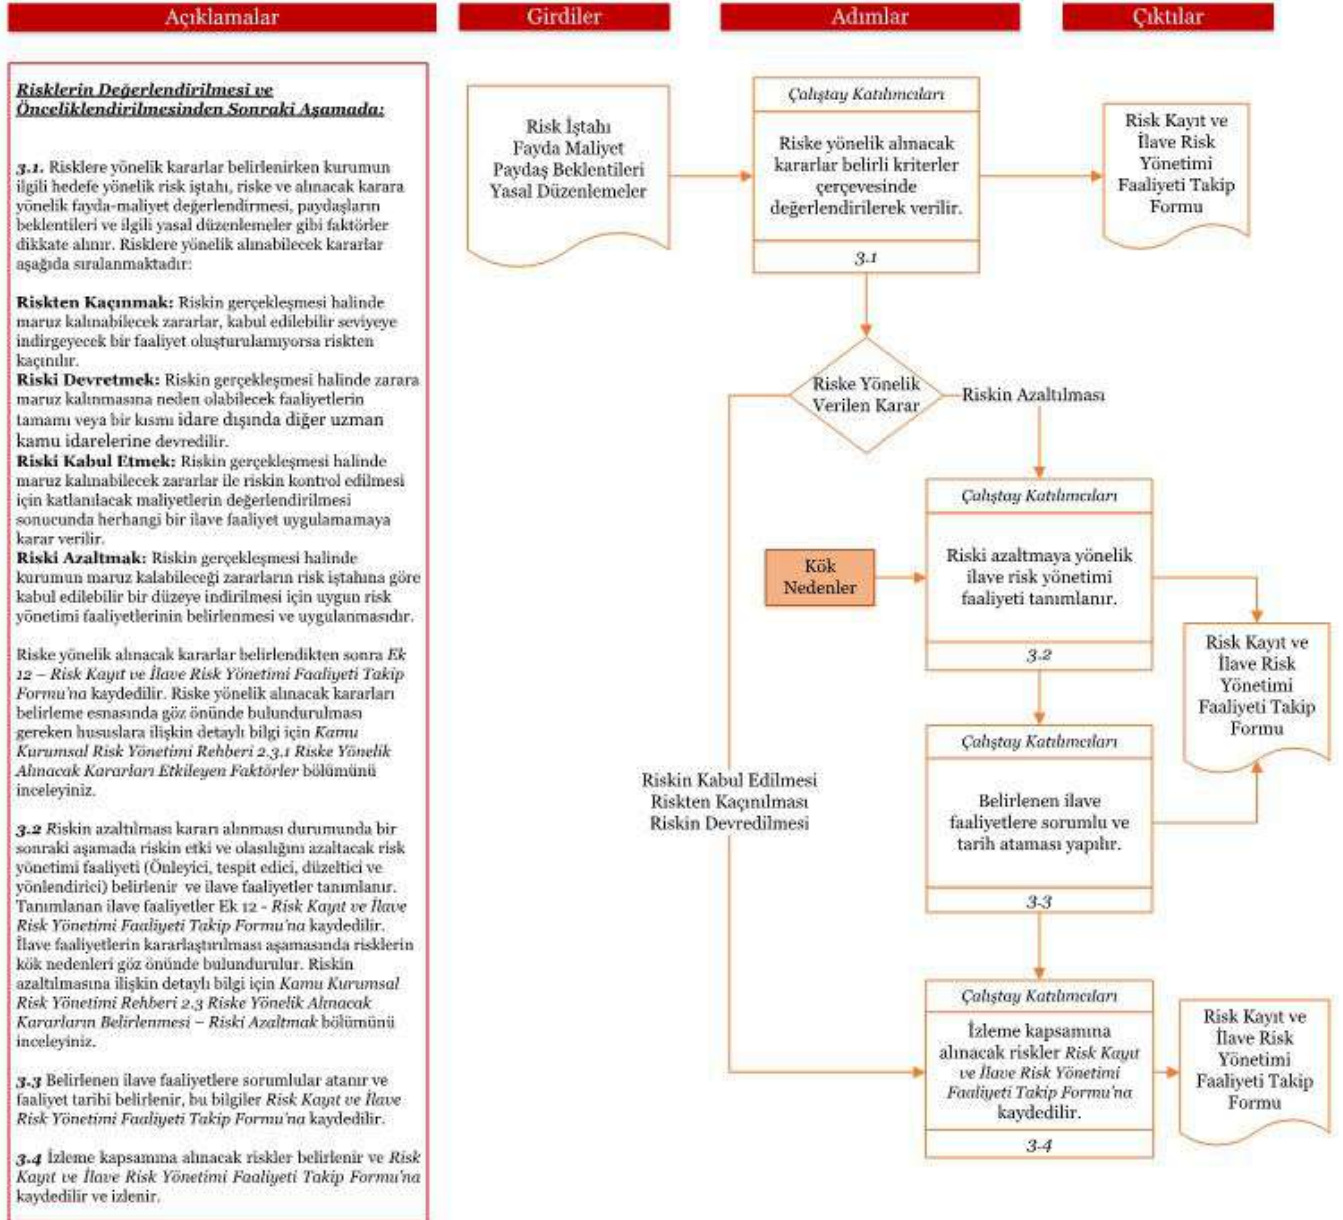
Açıklamalar

Girdiler

Adımlar

Çıktılar

Risklerin Değerlendirilmesi ve Önceliklendirilmesinden Sonraki Aşamada:

3.1. Risklere yönelik kararlar belirlenirken kurumun ilgili hedefe yönelik risk iştahı, riske ve alınacak karara yönelik fayda-maliyet değerlendirmesi, paydaşların beklentileri ve ilgili yasal düzenlemeler gibi faktörler dikkate alınır. Risklere yönelik alınabilecek kararlar aşağıda sıralanmaktadır:

Riskten Kaçınmak: Riskin gerçekleşmesi halinde maruz kalınabilecek zararlar, kabul edilebilir seviyeye indirgeyecek bir faaliyet oluşturulamıyorsa riskten kaçınılır.
Riski Devretmek: Riskin gerçekleşmesi halinde zarara maruz kalınmasına neden olabilecek faaliyetlerin tamamı veya bir kısmı idare dışında diğer uzman kamu idarelerine devredilir.
Riski Kabul Etmek: Riskin gerçekleşmesi halinde maruz kalınabilecek zararlar ile riskin kontrol edilmesi için katlanılacak maliyetlerin değerlendirilmesi sonucunda herhangi bir ilave faaliyet uygulamamaya karar verilir.
Riski Azaltmak: Riskin gerçekleşmesi halinde kurumun maruz kalabileceği zararların risk iştahına göre kabul edilebilir bir düzeye indirilmesi için uygun risk yönetimi faaliyetlerinin belirlenmesi ve uygulanmasıdır.

Riske yönelik alınacak kararlar belirlendikten sonra Ek 12 – Risk Kayıt ve İlave Risk Yönetimi Faaliyeti Takip Formu'na kaydedilir. Riske yönelik alınacak kararları belirleme esnasında göz önünde bulundurulması gereken hususlara ilişkin detaylı bilgi için Kamu Kurumsal Risk Yönetimi Rehberi 2.3.1 Riske Yönelik Alınacak Kararları Etkileyen Faktörler bölümünü inceleyiniz.

3.2 Riskin azaltılması kararı alınması durumunda bir sonraki aşamada riskin etki ve olasılığını azaltacak risk yönetimi faaliyeti (Önleyici, tespit edici, düzeltici ve yönlendirici) belirlenir ve ilave faaliyetler tanımlanır. Tanımlanan ilave faaliyetler Ek 12 - Risk Kayıt ve İlave Risk Yönetimi Faaliyeti Takip Formu'na kaydedilir. İlave faaliyetlerin kararlaştırılması aşamasında risklerin kök nedenleri göz önünde bulundurulur. Riskin azaltılmasına ilişkin detaylı bilgi için Kamu Kurumsal Risk Yönetimi Rehberi 2.3 Riske Yönelik Alınacak Kararların Belirlenmesi – Riski Azaltmak bölümünü inceleyiniz.

3.3 Belirlenen ilave faaliyetlere sorumlular atanır ve faaliyet tarihi belirlenir, bu bilgiler Risk Kayıt ve İlave Risk Yönetimi Faaliyeti Takip Formu'na kaydedilir.

3.4 İzleme kapsamına alınacak riskler belirlenir ve Risk Kayıt ve İlave Risk Yönetimi Faaliyeti Takip Formu'na kaydedilir ve izlenir.

Risk İştahı
Fayda Maliyet
Paydaş Beklentileri
Yasal Düzenlemeler

Çalıştay Katılımcıları
Riske yönelik alınacak kararlar belirli kriterler çerçevesinde değerlendirilerek verilir.
3.1

Risk Kayıt ve İlave Risk Yönetimi Faaliyeti Takip Formu

Riske Yönelik Verilen Karar

Riskin Azaltılması

Çalıştay Katılımcıları
Riski azaltmaya yönelik ilave risk yönetimi faaliyeti tanımlanır.
3.2

Kök Nedenler

Risk Kayıt ve İlave Risk Yönetimi Faaliyeti Takip Formu

Riskin Kabul Edilmesi
Riskten Kaçınılması
Riskin Devredilmesi

Çalıştay Katılımcıları
Belirlenen ilave faaliyetlere sorumlu ve tarih ataması yapılır.
3.3

Çalıştay Katılımcıları
İzleme kapsamına alınacak riskler Risk Kayıt ve İlave Risk Yönetimi Faaliyeti Takip Formu'na kaydedilir.
3.4

Risk Kayıt ve İlave Risk Yönetimi Faaliyeti Takip Formu